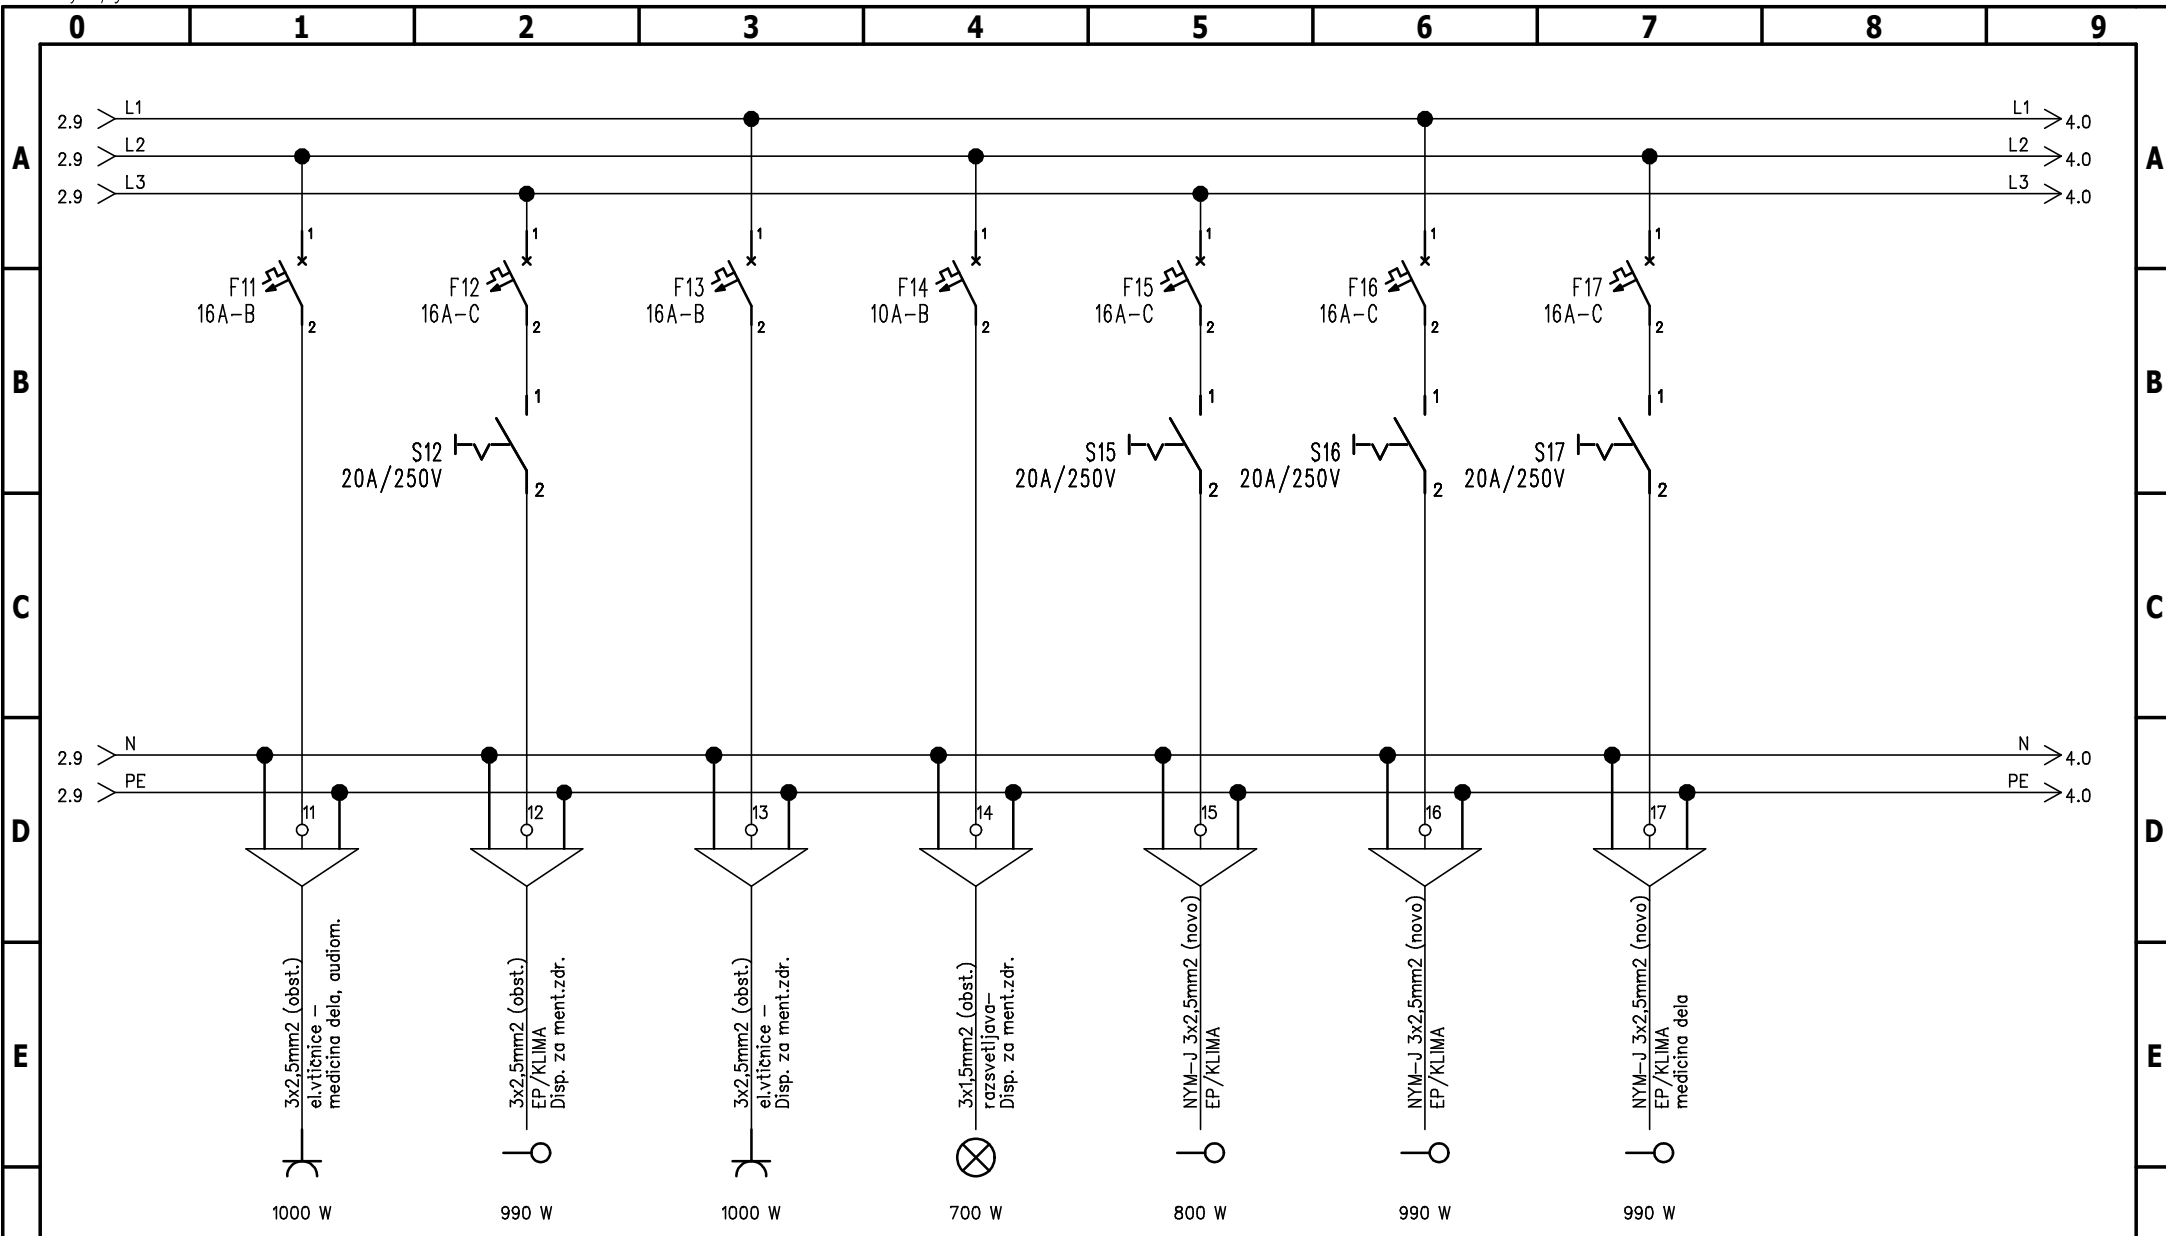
0 1 2 3 4 5 6 7 8 9

A B C D E

2.9 L1
2.9 L2
2.9 L3

L1 4.0
L2 4.0
L3 4.0

1
F11
16A–B
2

1
F12
16A–C
2
1
S12
20A/250V
2

1
F13
16A–B
2

1
F14
10A–B
2

1
F15
16A–C
2
1
S15
20A/250V
2

1
F16
16A–C
2
1
S16
20A/250V
2

1
F17
16A–C
2
1
S17
20A/250V
2

2.9 N
2.9 PE

N 4.0
PE 4.0

11
12
13
14
15
16
17

3x2,5mm2 (obst.)
el.vtičnice –
medicina dela, audiom.

3x2,5mm2 (obst.)
EP/KLIMA
Disp. za ment.zdr.

3x2,5mm2 (obst.)
el.vtičnice –
Disp. za ment.zdr.

3x1,5mm2 (obst.)
razsvetljava–
Disp. za ment.zdr.

NYM–J 3x2,5mm2 (novo)
EP/KLIMA

NYM–J 3x2,5mm2 (novo)
EP/KLIMA

NYM–J 3x2,5mm2 (novo)
EP/KLIMA
medicina dela

1000 W
990 W
1000 W
700 W
800 W
990 W
990 W